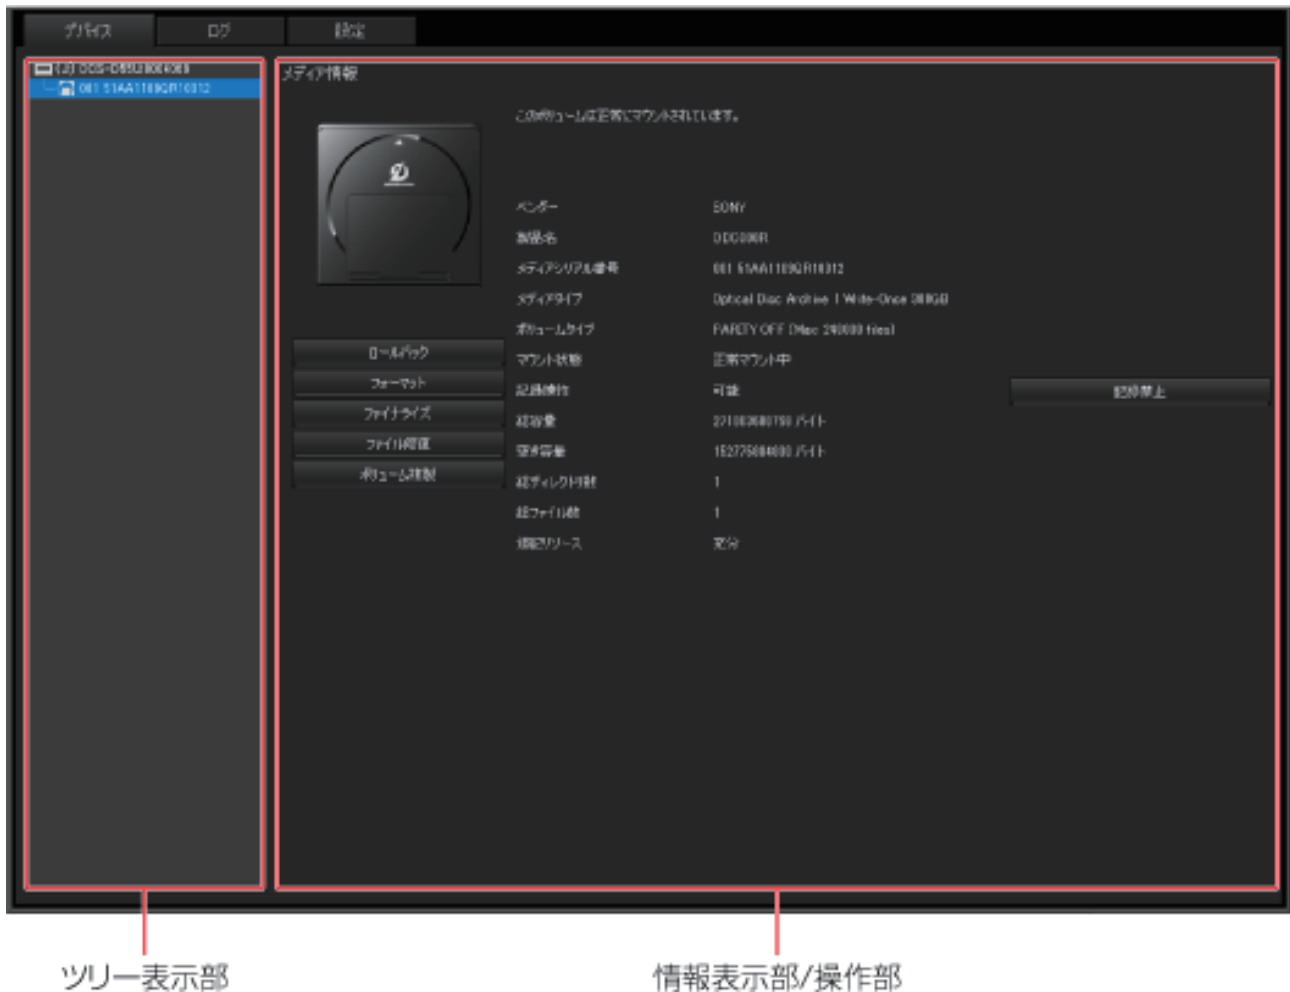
デバイス　ログ　設定

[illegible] ODS-D55U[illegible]
001 51AA1109QR10312

メディア情報

このボリュームは正常にマウントされています。

ロールバック
フォーマット
ファイナライズ
ファイル修復
ボリューム削除

| | |
|---|---|
| ベンダー | SONY |
| 製品名 | ODC300R |
| メディアシリアル番号 | 001 51AA1109QR10312 |
| メディアタイプ | Optical Disc Archive 1 Write-Once 300GB |
| ボリュームタイプ | PARITY OFF (Max 240000 files) |
| マウント状態 | 正常マウント中 |
| 記録操作 | 可能 |
| 総容量 | 271003680768 バイト |
| 空き容量 | 152775684800 バイト |
| 総ディレクトリ数 | 1 |
| 総ファイル数 | 1 |
| 残存リソース | 充分 |

記録禁止

ツリー表示部
情報表示部/操作部